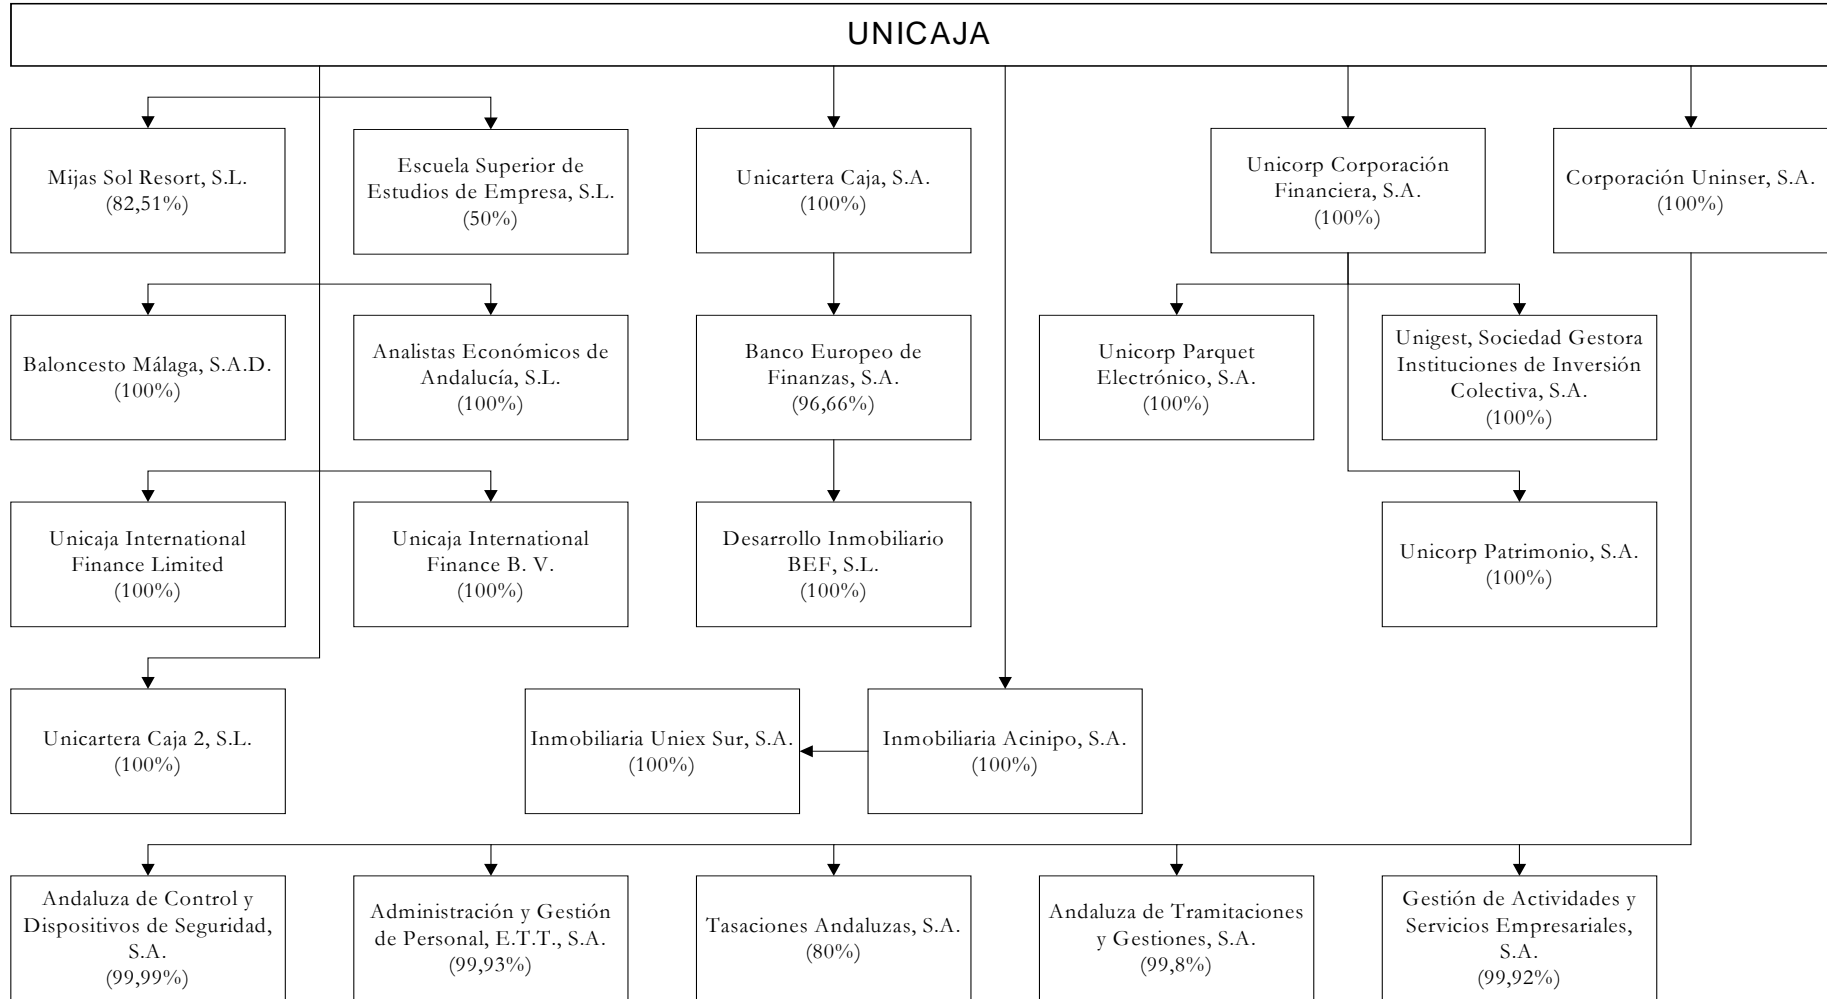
UNICAJA

Mijas Sol Resort, S.L.
(82,51%)

Escuela Superior de Estudios de Empresa, S.L.
(50%)

Unicartera Caja, S.A.
(100%)

Unicorp Corporación Financiera, S.A.
(100%)

Corporación Uninser, S.A.
(100%)

Baloncesto Málaga, S.A.D.
(100%)

Analistas Económicos de Andalucía, S.L.
(100%)

Banco Europeo de Finanzas, S.A.
(96,66%)

Unicorp Parquet Electrónico, S.A.
(100%)

Unigest, Sociedad Gestora Instituciones de Inversión Colectiva, S.A.
(100%)

Unicaja International Finance Limited
(100%)

Unicaja International Finance B. V.
(100%)

Desarrollo Inmobiliario BEF, S.L.
(100%)

Unicorp Patrimonio, S.A.
(100%)

Unicartera Caja 2, S.L.
(100%)

Inmobiliaria Uniex Sur, S.A.
(100%)

Inmobiliaria Acinipo, S.A.
(100%)

Andaluza de Control y Dispositivos de Seguridad, S.A.
(99,99%)

Administración y Gestión de Personal, E.T.T., S.A.
(99,93%)

Tasaciones Andaluzas, S.A.
(80%)

Andaluza de Tramitaciones y Gestiones, S.A.
(99,8%)

Gestión de Actividades y Servicios Empresariales, S.A.
(99,92%)